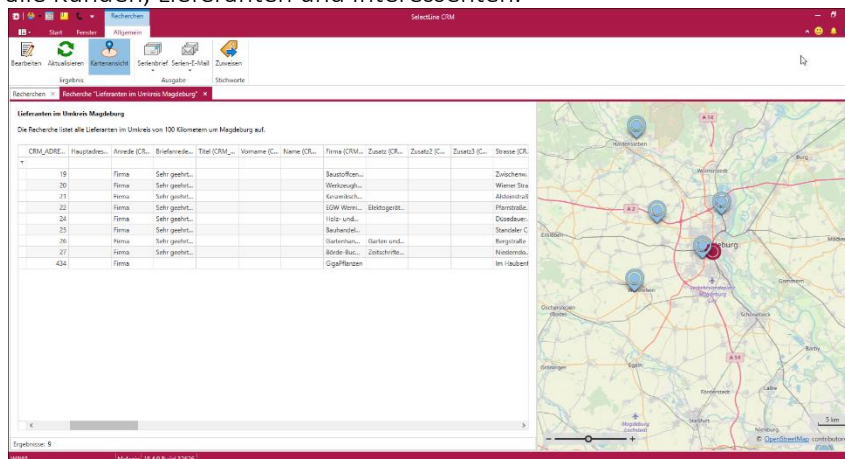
alle Kunden, Lieferanten und Interessenten.

Recherchen

SelectLine CRM

Start Fenster Allgemein

Bearbeiten Aktualisieren Kartenansicht Serienbrief Serien-E-Mail Zuweisen

Ergebnis Ausgabe Stichworte

Recherchen × Recherche "Lieferanten im Umkreis Magdeburg" ×

Lieferanten im Umkreis Magdeburg

Die Recherche listet alle Lieferanten im Umkreis von 100 Kilometern um Magdeburg auf.

| CRM_ADRE... | Hauptadres... | Anrede (CR... | Briefanrede... | Titel (CRM_... | Vorname (C... | Name (CRM... | Firma (CRM... | Zusatz (CR... | Zusatz2 (C... | Zusatz3 (C... | Strasse (CR... |
|---|---|---|---|---|---|---|---|---|---|---|---|
| 19 | | Firma | Sehr geehrt... | | | | Baustoffcen... | | | | Zwischenw... |
| 20 | | Firma | Sehr geehrt... | | | | Werkzeugh... | | | | Wiener Stra... |
| 21 | | Firma | Sehr geehrt... | | | | Keramisch... | | | | Alsterstraß... |
| 22 | | Firma | Sehr geehrt... | | | | EGW Werni... | Elektrogerät... | | | Pfarrstraße... |
| 24 | | Firma | Sehr geehrt... | | | | Holz- und... | | | | Düsedauer... |
| 25 | | Firma | Sehr geehrt... | | | | Bauhandel... | | | | Standaler C... |
| 26 | | Firma | Sehr geehrt... | | | | Gartenhan... | Garten und... | | | Bergstraße... |
| 27 | | Firma | Sehr geehrt... | | | | Börde-Buc... | Zeitschrifte... | | | Niedernde... |
| 434 | | Firma | | | | | GigaPflanzen | | | | Im Haubent... |

Ergebnisse: 9

A 14

Barleben

Wolmirstedt

A 2

Ebendorf

Burg

deburg

Niegripp

Möser

Olvenstedt

Gommern

Schönebeck

Barby

Lostau

Biederitz

Magdeburg Zentrum

5 km

© OpenStreetMap contributors